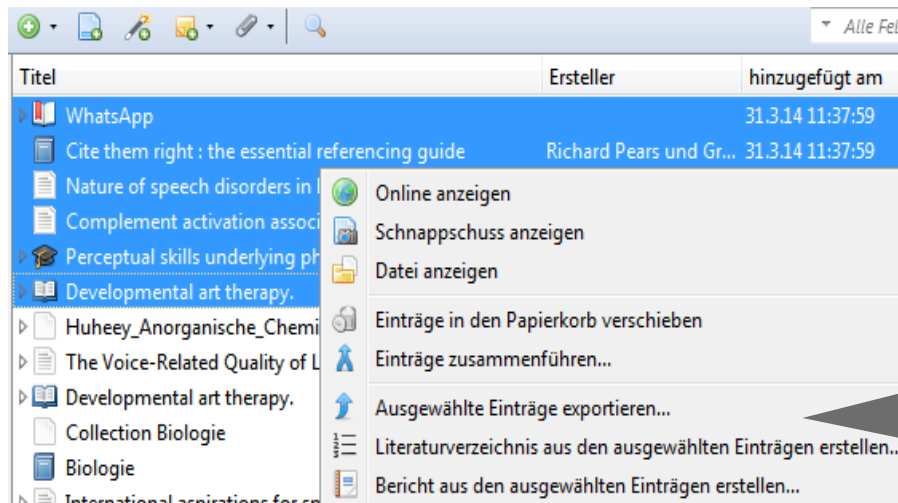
Alle Fel

| Titel | Ersteller | hinzugefügt am |
|---|---|---|
| WhatsApp | | 31.3.14 11:37:59 |
| Cite them right : the essential referencing guide | Richard Pears und Gr... | 31.3.14 11:37:59 |
| Nature of speech disorders in l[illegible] | | |
| Complement activation associ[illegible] | | |
| Perceptual skills underlying ph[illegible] | | |
| Developmental art therapy. | | |
| Huheey_Anorganische_Chemi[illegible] | | |
| The Voice-Related Quality of L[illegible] | | |
| Developmental art therapy. | | |
| Collection Biologie | | |
| Biologie | | |
| International aspirations for sp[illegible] | | |

Online anzeigen
Schnappschuss anzeigen
Datei anzeigen
Einträge in den Papierkorb verschieben
Einträge zusammenführen...
Ausgewählte Einträge exportieren...
Literaturverzeichnis aus den ausgewählten Einträgen erstellen...
Bericht aus den ausgewählten Einträgen erstellen...